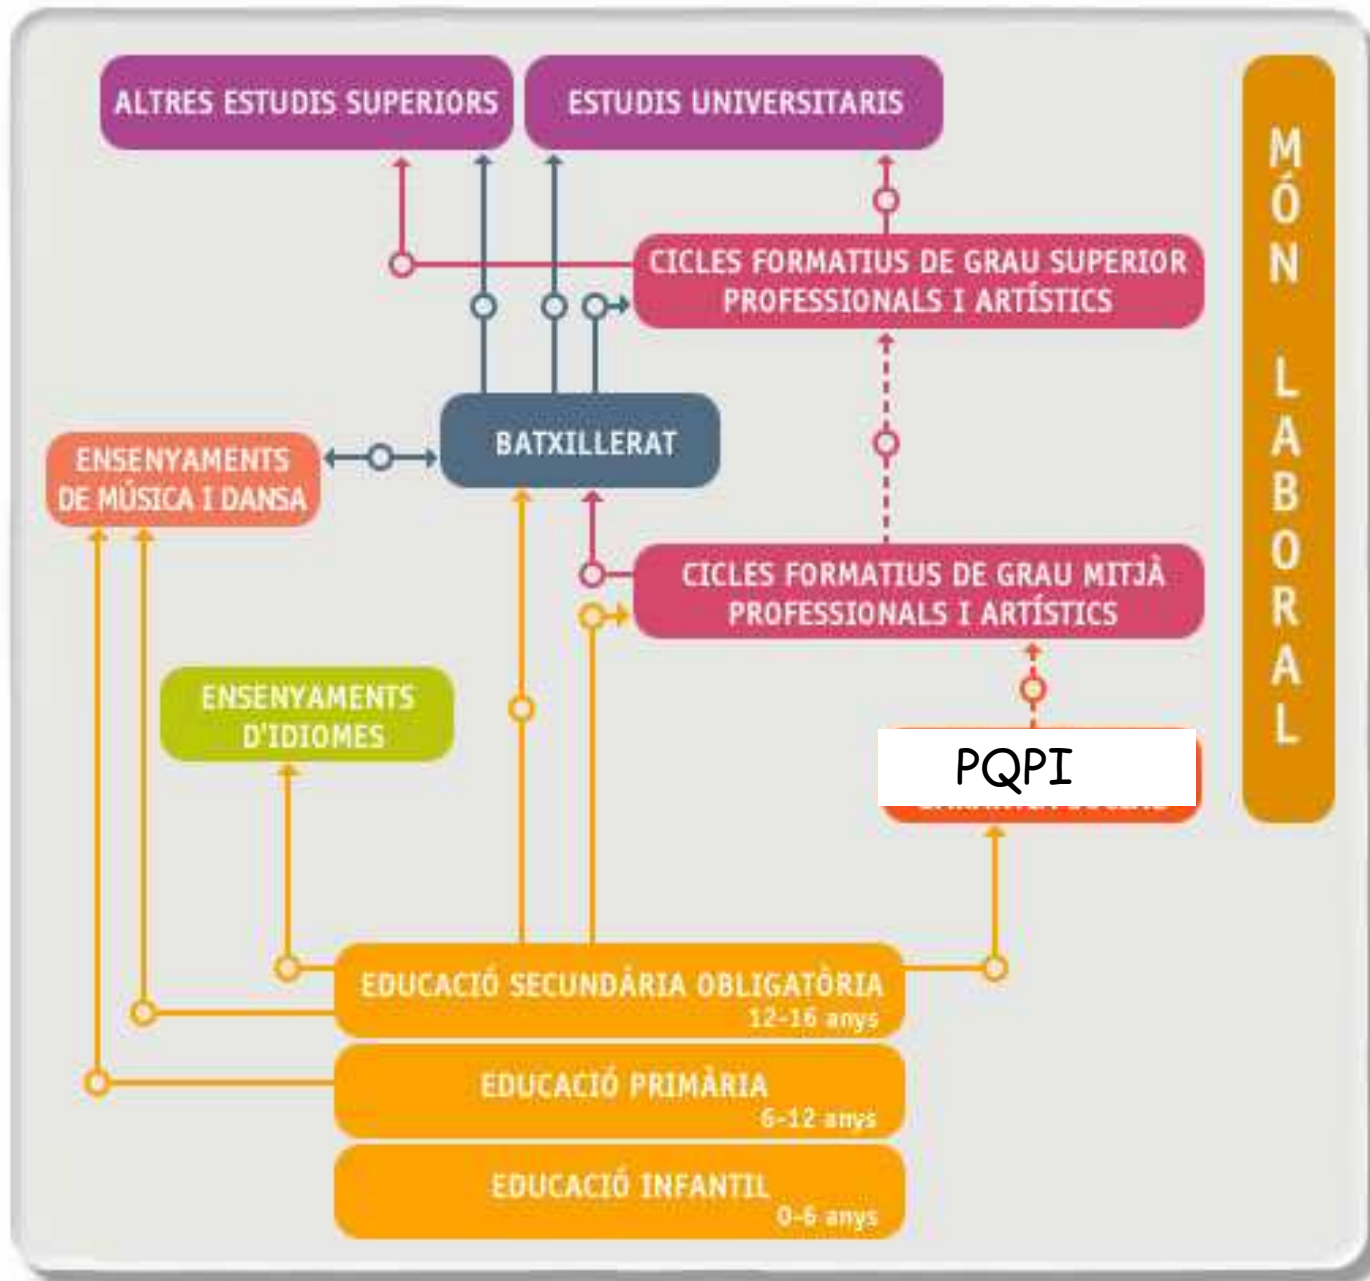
ALTRES ESTUDIS SUPERIORS

ESTUDIS UNIVERSITARIS

MÓN LABORAL

CICLES FORMATIUS DE GRAU SUPERIOR PROFESSIONALS I ARTÍSTICS

ENSENYAMENTS DE MÚSICA I DANSA

BATXILLERAT

CICLES FORMATIUS DE GRAU MITJÀ PROFESSIONALS I ARTÍSTICS

ENSENYAMENTS D'IDIOMES

PQPI

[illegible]

EDUCACIÓ SECUNDÀRIA OBLIGATÒRIA
12-16 anys

EDUCACIÓ PRIMÀRIA
6-12 anys

EDUCACIÓ INFANTIL
0-6 anys